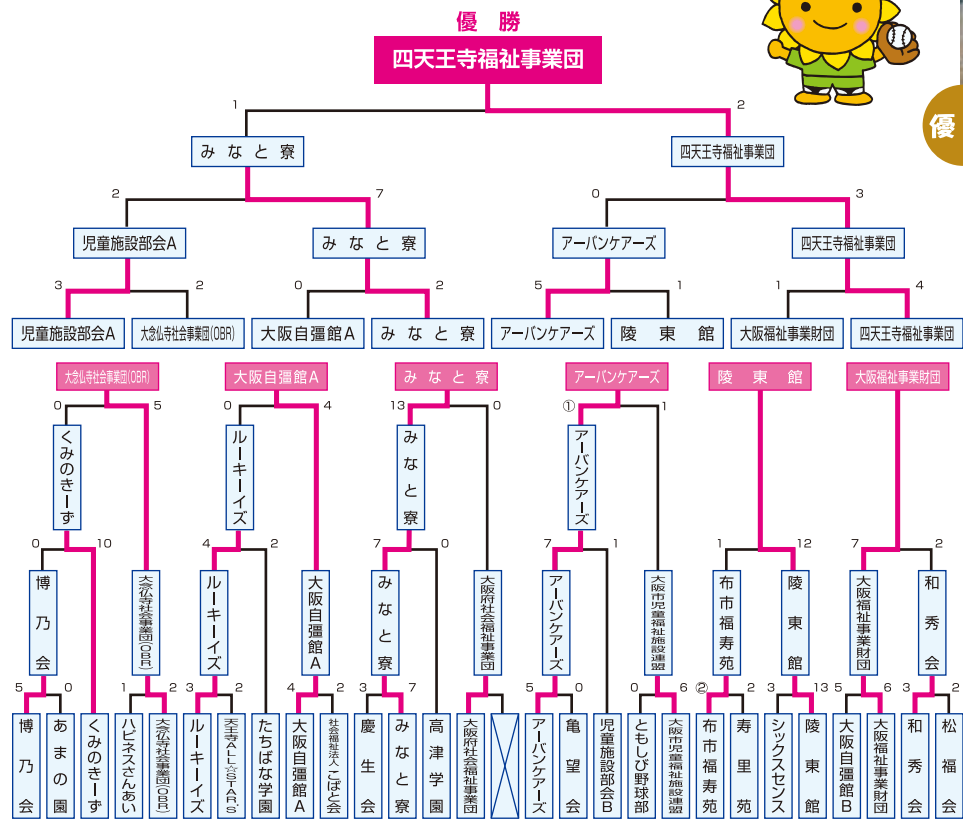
優　勝

四天王寺福祉事業団

1 2

みなと寮

四天王寺福祉事業団

2 7 0 3

児童施設部会A

みなと寮

アーバンケアーズ

四天王寺福祉事業団

3 2 0 2 5 1 1 4

児童施設部会A

大念仏寺社会事業団(OBR)

大阪自彊館A

みなと寮

アーバンケアーズ

陵　東　館

大阪福祉事業財団

四天王寺福祉事業団

大念仏寺社会事業団(OBR)

大阪自彊館A

みなと寮

アーバンケアーズ

陵　東　館

大阪福祉事業財団

0 5 0 4 13 0 ① 1

くみのきーず

ルーキーイズ

みなと寮

アーバンケアーズ

0 10 4 2 7 0 7 1 1 12 7 2

博乃会

大念仏寺社会事業団(OBR)

ルーキーイズ

大阪自彊館A

みなと寮

大阪府社会福祉事業団

アーバンケアーズ

大阪市児童福祉施設連盟

布市福寿苑

陵東館

大阪福祉事業財団

和秀会

5 0 1 2 3 2 4 2 3 7 5 0 0 6 ② 2 3 13 5 6 3 2

博乃会

あまの園

くみのきーず

ハピネスさんあい

大念仏寺社会事業団(OBR)

ルーキーイズ

天王寺ALL☆STAR'S

たちばな学園

大阪自彊館A

社会福祉法人こばと会

慶生会

みなと寮

高津学園

大阪府社会福祉事業団

アーバンケアーズ

亀望会

児童施設部会B

ともしび野球部

大阪市児童福祉施設連盟

布市福寿苑

寿里苑

シックスセンス

陵東館

大阪自彊館B

大阪福祉事業財団

和秀会

松福会

優